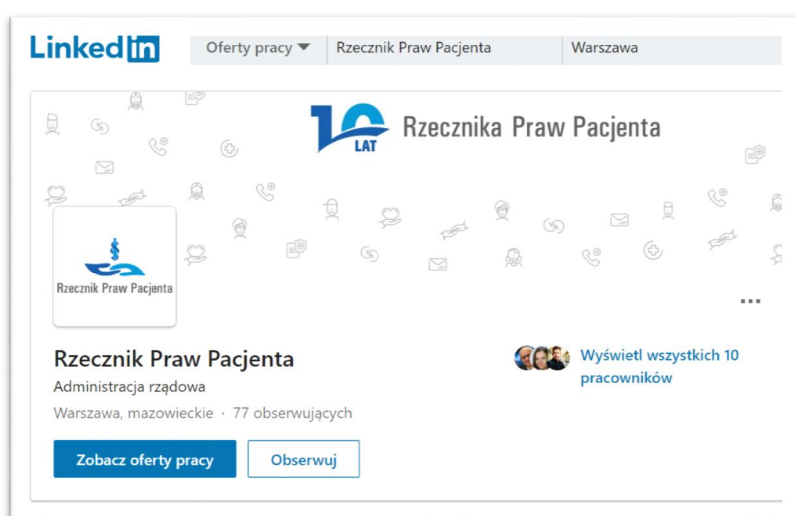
LinkedIn

Oferty pracy

Rzecznik Praw Pacjenta

Warszawa

10 LAT Rzecznika Praw Pacjenta

Rzecznik Praw Pacjenta

...

Rzecznik Praw Pacjenta

Administracja rządowa

Warszawa, mazowieckie · 77 obserwujących

Wyświetl wszystkich 10 pracowników

Zobacz oferty pracy

Obserwuj